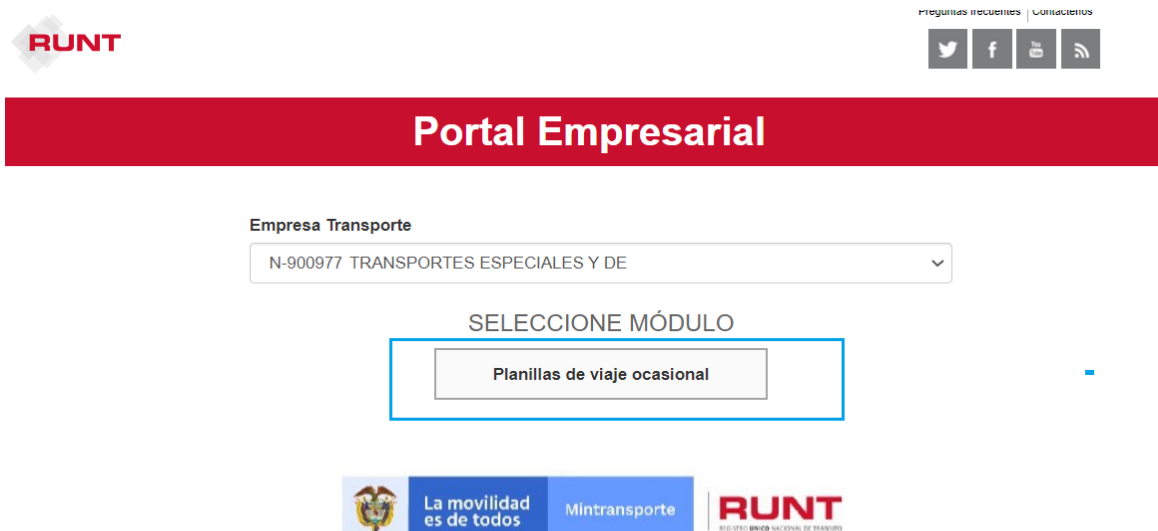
RUNT

Preguntas frecuentes | Contáctenos

Portal Empresarial

Empresa Transporte

N-900977 TRANSPORTES ESPECIALES Y DE

SELECCIONE MÓDULO

Planillas de viaje ocasional

La movilidad es de todos

Mintransporte

RUNT
REGISTRO ÚNICO NACIONAL DE TRÁNSITO